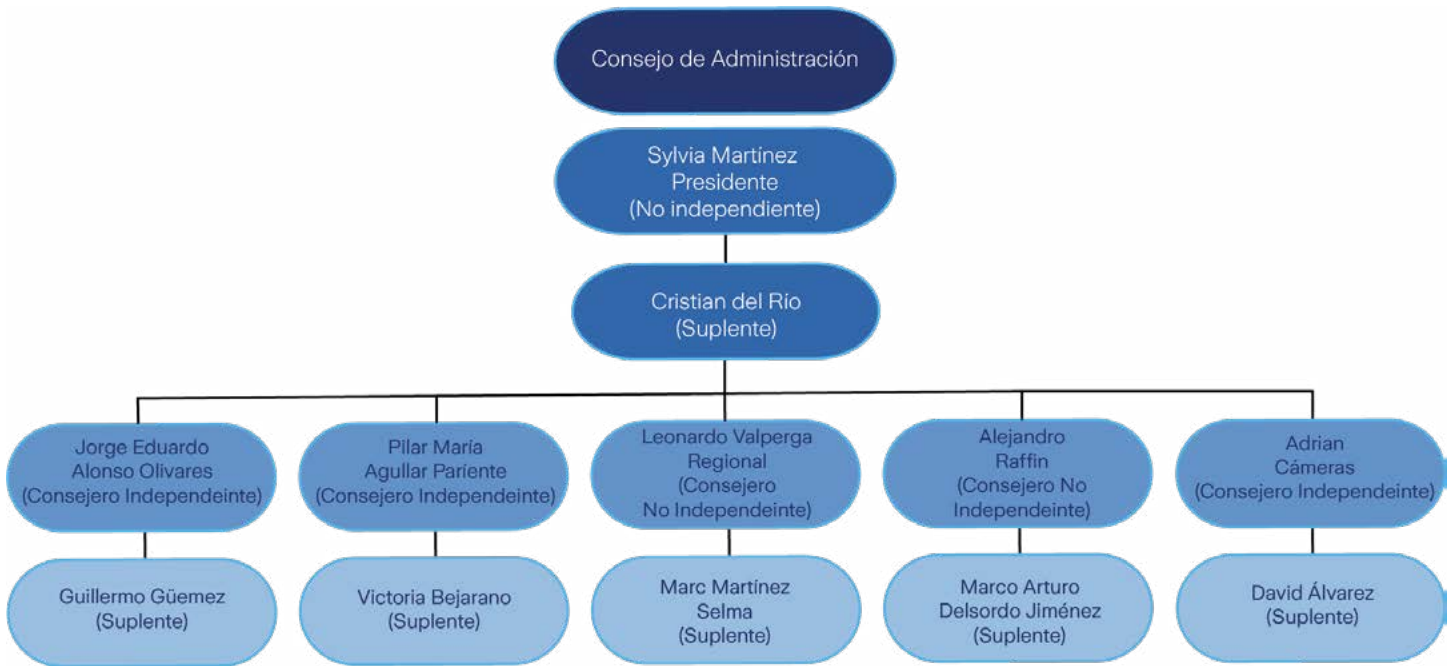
Consejo de Administración

Sylvia Martínez
Presidente
(No independiente)

Cristian del Río
(Suplente)

Jorge Eduardo
Alonso Olivares
(Consejero Independeinte)

Pilar María
Agullar Pariente
(Consejero Independeinte)

Leonardo Valperga
Regional
(Consejero
No Independeinte)

Alejandro
Raffin
(Consejero No
Independeinte)

Adrian
Cámeras
(Consejero Independeinte)

Guillermo Güemez
(Suplente)

Victoria Bejarano
(Suplente)

Marc Martínez
Selma
(Suplente)

Marco Arturo
Delsordo Jiménez
(Suplente)

David Álvarez
(Suplente)